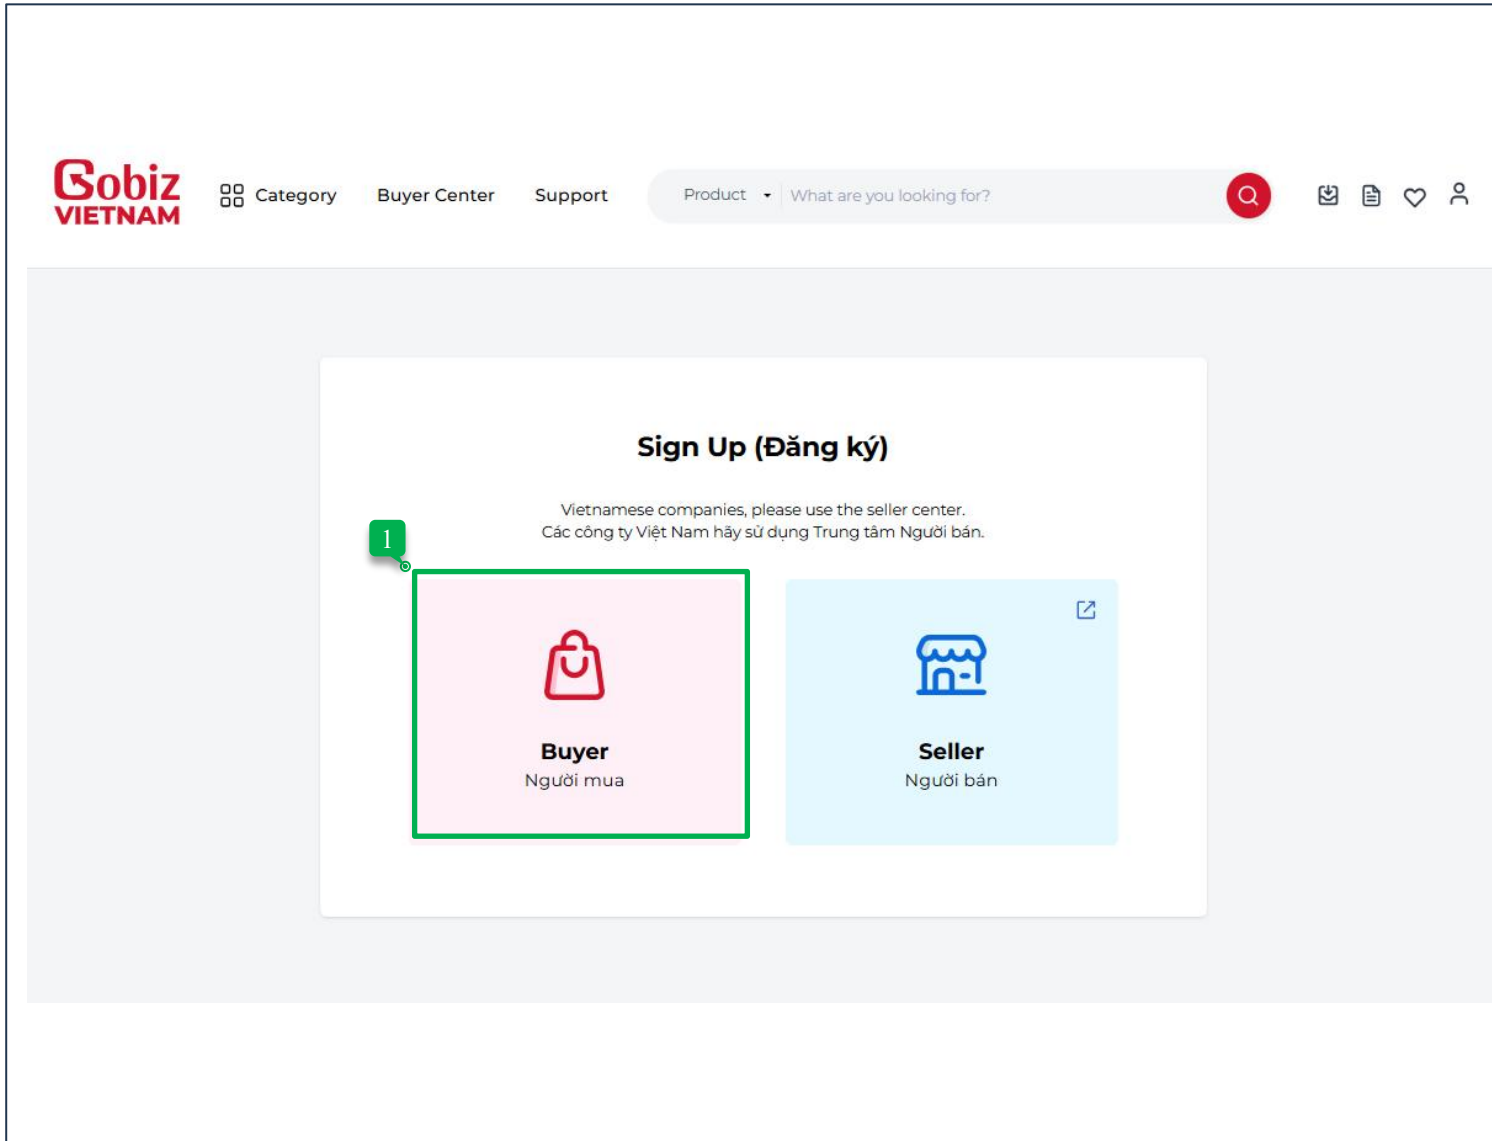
Gobiz VIETNAM

Category Buyer Center Support

Product What are you looking for?

Sign Up (Đăng ký)

Vietnamese companies, please use the seller center.
Các công ty Việt Nam hãy sử dụng Trung tâm Người bán.

1

Buyer
Người mua

Seller
Người bán